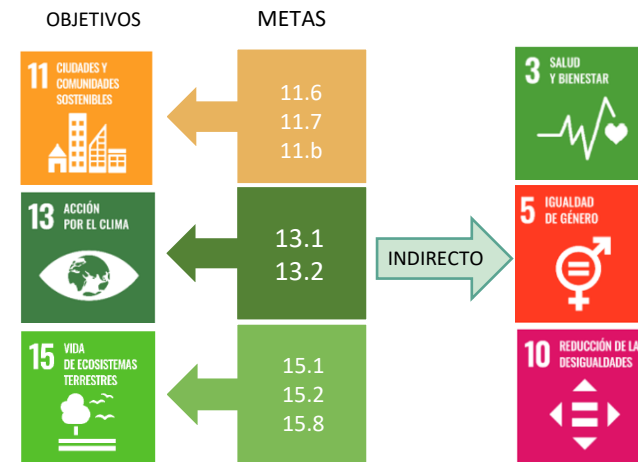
OBJETIVOS

METAS

11 CIUDADES Y COMUNIDADES SOSTENIBLES

11.6
11.7
11.b

3 SALUD Y BIENESTAR

13 ACCIÓN POR EL CLIMA

13.1
13.2

INDIRECTO

5 IGUALDAD DE GÉNERO

15 VIDA DE ECOSISTEMAS TERRESTRES

15.1
15.2
15.8

10 REDUCCIÓN DE LA DESIGUALDADES